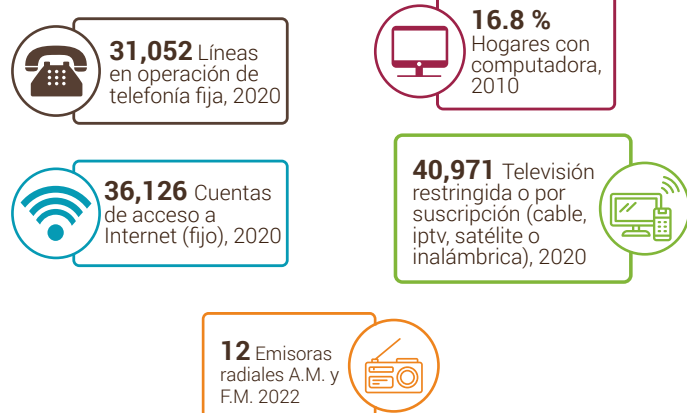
31,052 Líneas en operación de telefonía fija, 2020

16.8 % Hogares con computadora, 2010

36,126 Cuentas de acceso a Internet (fijo), 2020

40,971 Televisión restringida o por suscripción (cable, iptv, satélite o inalámbrica), 2020

12 Emisoras radiales A.M. y F.M. 2022